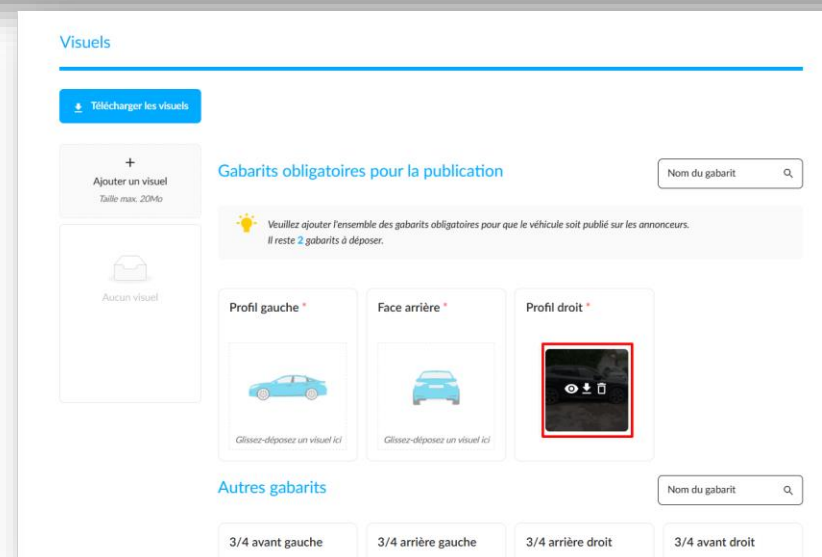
Visuels

Télécharger les visuels

+
Ajouter un visuel
Taille max. 20Mo

Aucun visuel

Gabarits obligatoires pour la publication

Nom du gabarit

Veuillez ajouter l'ensemble des gabarits obligatoires pour que le véhicule soit publié sur les annonceurs.
Il reste 2 gabarits à déposer.

Profil gauche *

Glissez-déposez un visuel ici

Face arrière *

Glissez-déposez un visuel ici

Profil droit *

Autres gabarits

Nom du gabarit

3/4 avant gauche

3/4 arrière gauche

3/4 arrière droit

3/4 avant droit